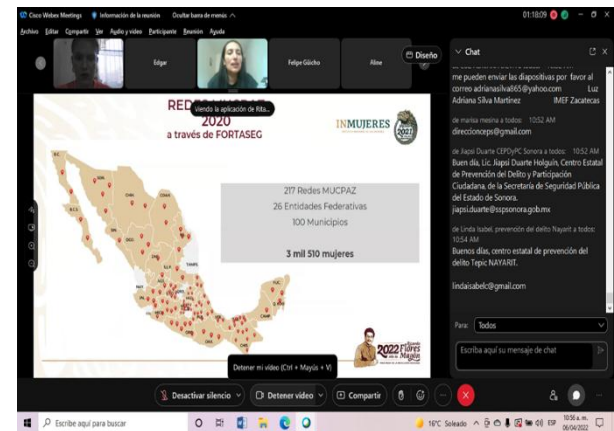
Cisco Webex Meetings   Información de la reunión   Ocultar barra de menús ^   01:18:09

Archivo  Editar  Compartir  Ver  Audio y video  Participante  Reunión  Ayuda

Edgar   Felipe Güicho   Aline   Diseño

Chat

me pueden enviar las diapositivas por favor al correo adrianasilva665@yahoo.com   Luz Adriana Silva Martínez   IMEF Zacatecas

de marisa mesina a todos: 10:52 AM
direccionceps@gmail.com

de Jiapsi Duarte CEPDyPC Sonora a todos: 10:52 AM
Buen día, Lic. Jiapsi Duarte Holguín, Centro Estatal de Prevención del Delito y Participación Ciudadana, de la Secretaría de Seguridad Pública del Estado de Sonora.
jiapsi.duarte@sspsonora.gob.mx

de Linda Isabel, prevención del delito Nayarit a todos: 10:54 AM
Buenos días, centro estatal de prevención del delito Tepic NAYARIT.

lindaisabelc@gmail.com

Para: Todos

Escriba aquí su mensaje de chat

RED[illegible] Viendo la aplicación de Rita...
2020
a través de FORTASEG

INMUJERES

217 Redes MUCPAZ
26 Entidades Federativas
100 Municipios

3 mil 510 mujeres

2022 Flores Magón

Detener mi video (Ctrl + Mayús + V)

Desactivar silencio   Detener video   Compartir

Escribe aquí para buscar   16°C Soleado   ESP   10:55 a. m. 06/04/2022